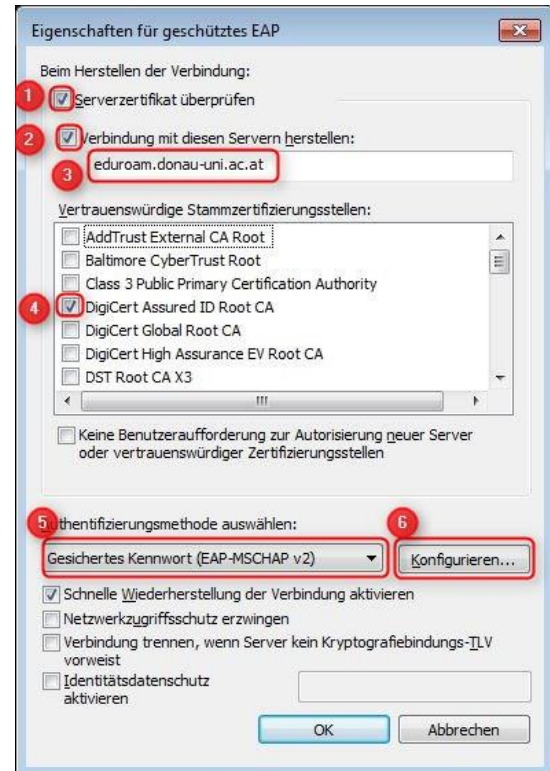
Eigenschaften für geschütztes EAP

Beim Herstellen der Verbindung:

1 Serverzertifikat überprüfen

2 Verbindung mit diesen Servern herstellen:

3 eduroam.donau-uni.ac.at

Vertrauenswürdige Stammzertifizierungsstellen:

AddTrust External CA Root
Baltimore CyberTrust Root
Class 3 Public Primary Certification Authority
4 DigiCert Assured ID Root CA
DigiCert Global Root CA
DigiCert High Assurance EV Root CA
DST Root CA X3

Keine Benutzeraufforderung zur Autorisierung neuer Server oder vertrauenswürdiger Zertifizierungsstellen

5 uthentifizierungsmethode auswählen:

6

Gesichertes Kennwort (EAP-MSCHAP v2)

Konfigurieren...

Schnelle Wiederherstellung der Verbindung aktivieren

Netzwerkzugriffsschutz erzwingen

Verbindung trennen, wenn Server kein Kryptografiebindungs-TLV vorweist

Identitätsdatenschutz aktivieren

OK

Abbrechen